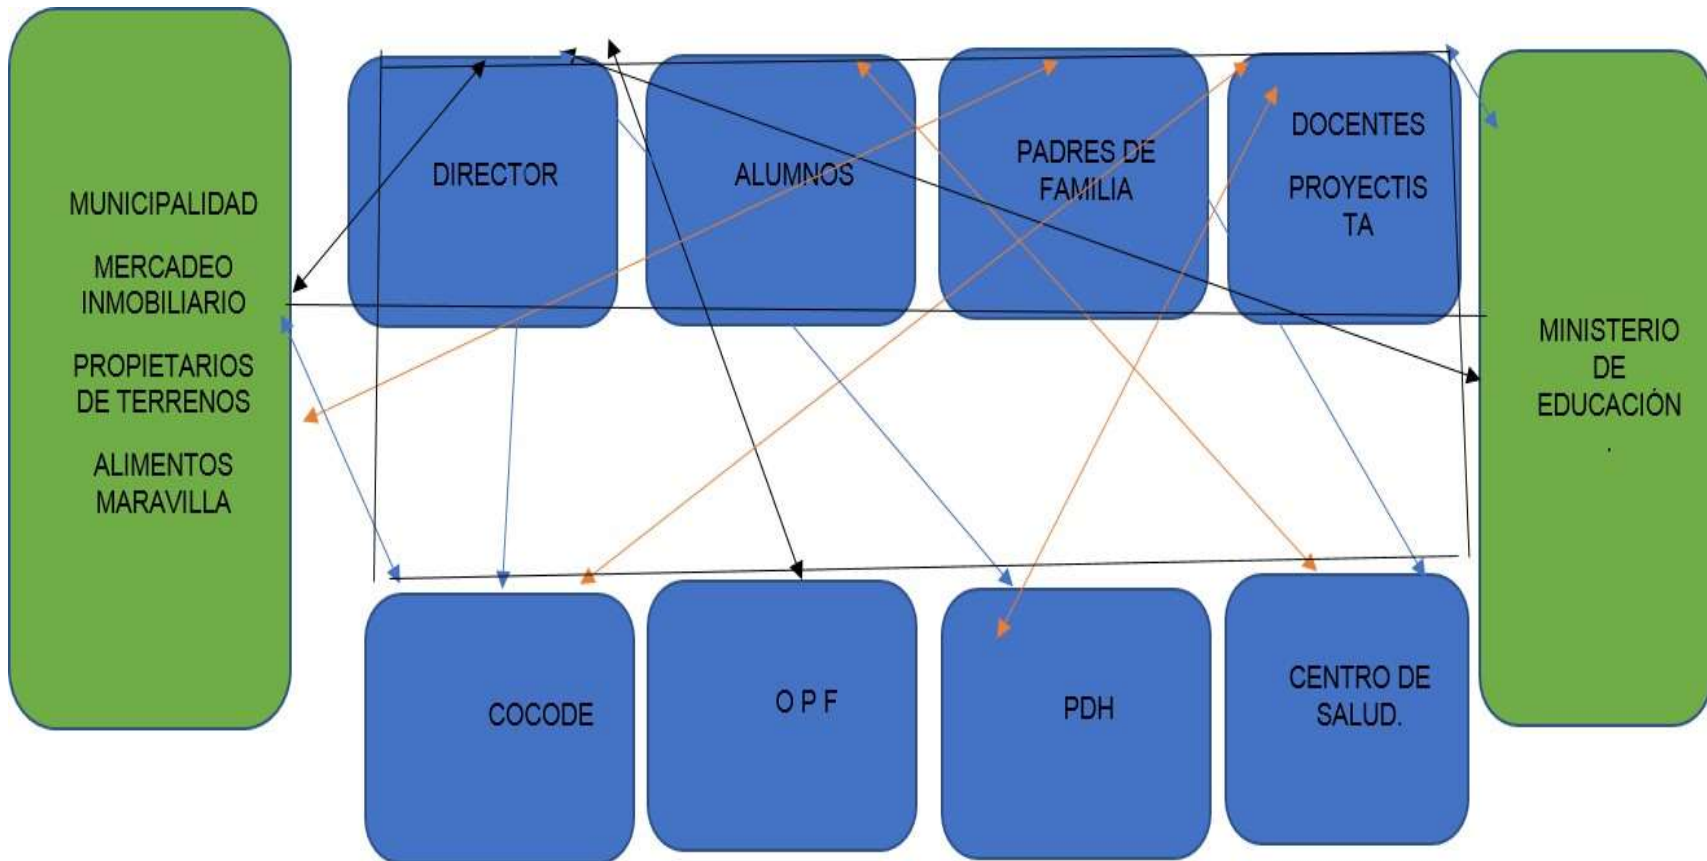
MUNICIPALIDAD

MERCADEO INMOBILIARIO

PROPIETARIOS DE TERRENOS

ALIMENTOS MARAVILLA

DIRECTOR

ALUMNOS

PADRES DE FAMILIA

DOCENTES

PROYECTISTA

MINISTERIO DE EDUCACIÓN
.

COCODE

O P F

PDH

CENTRO DE SALUD.